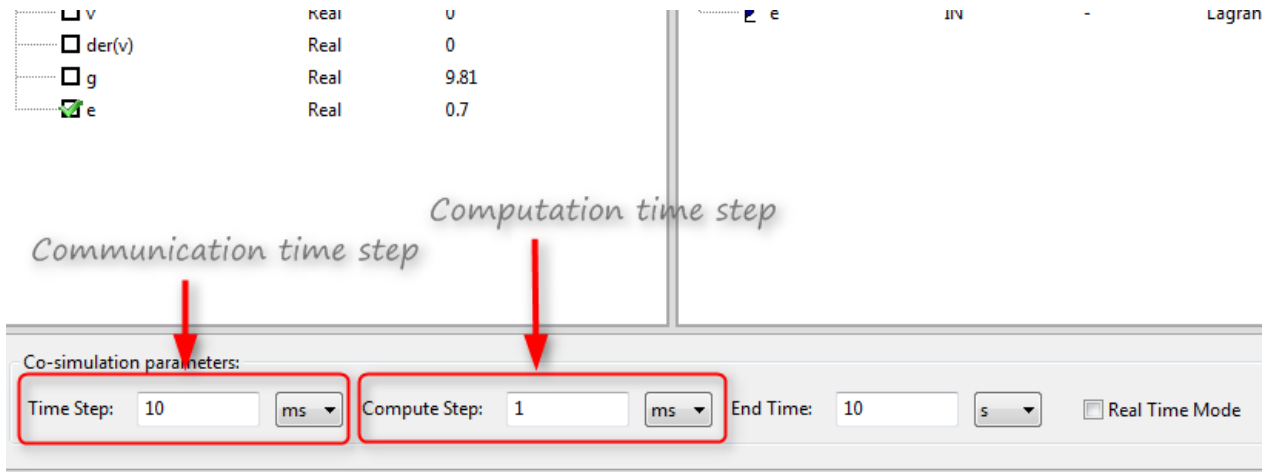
v Real 0
der(v) Real 0
g Real 9.81
e Real 0.7

e IN - Lagran

Computation time step

Communication time step

Co-simulation parameters:
Time Step: 10 ms
Compute Step: 1 ms
End Time: 10 s
Real Time Mode